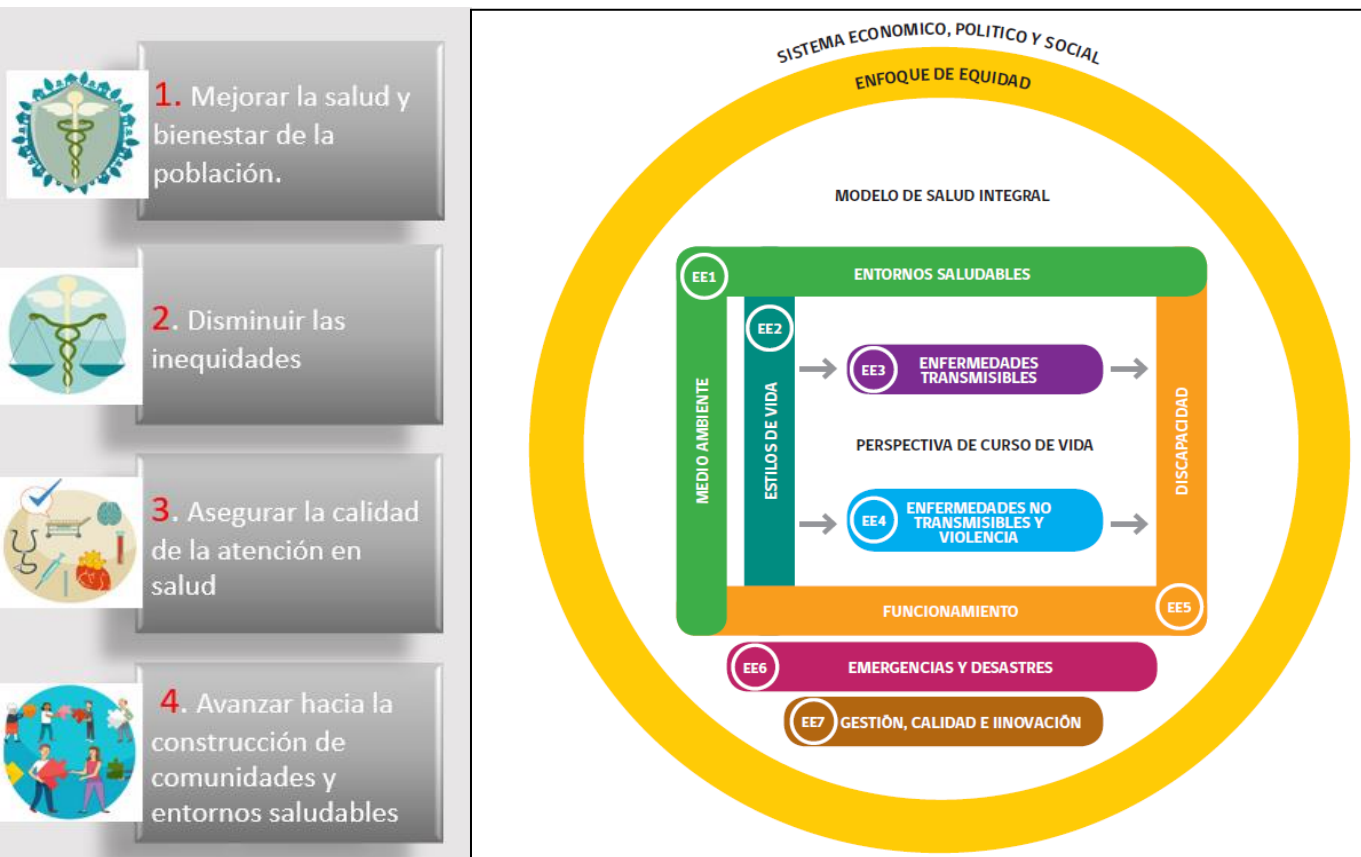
1. Mejorar la salud y bienestar de la población.

2. Disminuir las inequidades

3. Asegurar la calidad de la atención en salud

4. Avanzar hacia la construcción de comunidades y entornos saludables

SISTEMA ECONOMICO, POLITICO Y SOCIAL

ENFOQUE DE EQUIDAD

MODELO DE SALUD INTEGRAL

EE1 ENTORNOS SALUDABLES

MEDIO AMBIENTE

EE2 ESTILOS DE VIDA

EE3 ENFERMEDADES TRANSMISIBLES

PERSPECTIVA DE CURSO DE VIDA

EE4 ENFERMEDADES NO TRANSMISIBLES Y VIOLENCIA

DISCAPACIDAD

FUNCIONAMIENTO EE5

EE6 EMERGENCIAS Y DESASTRES

EE7 GESTIÓN, CALIDAD E IINOVACIÓN